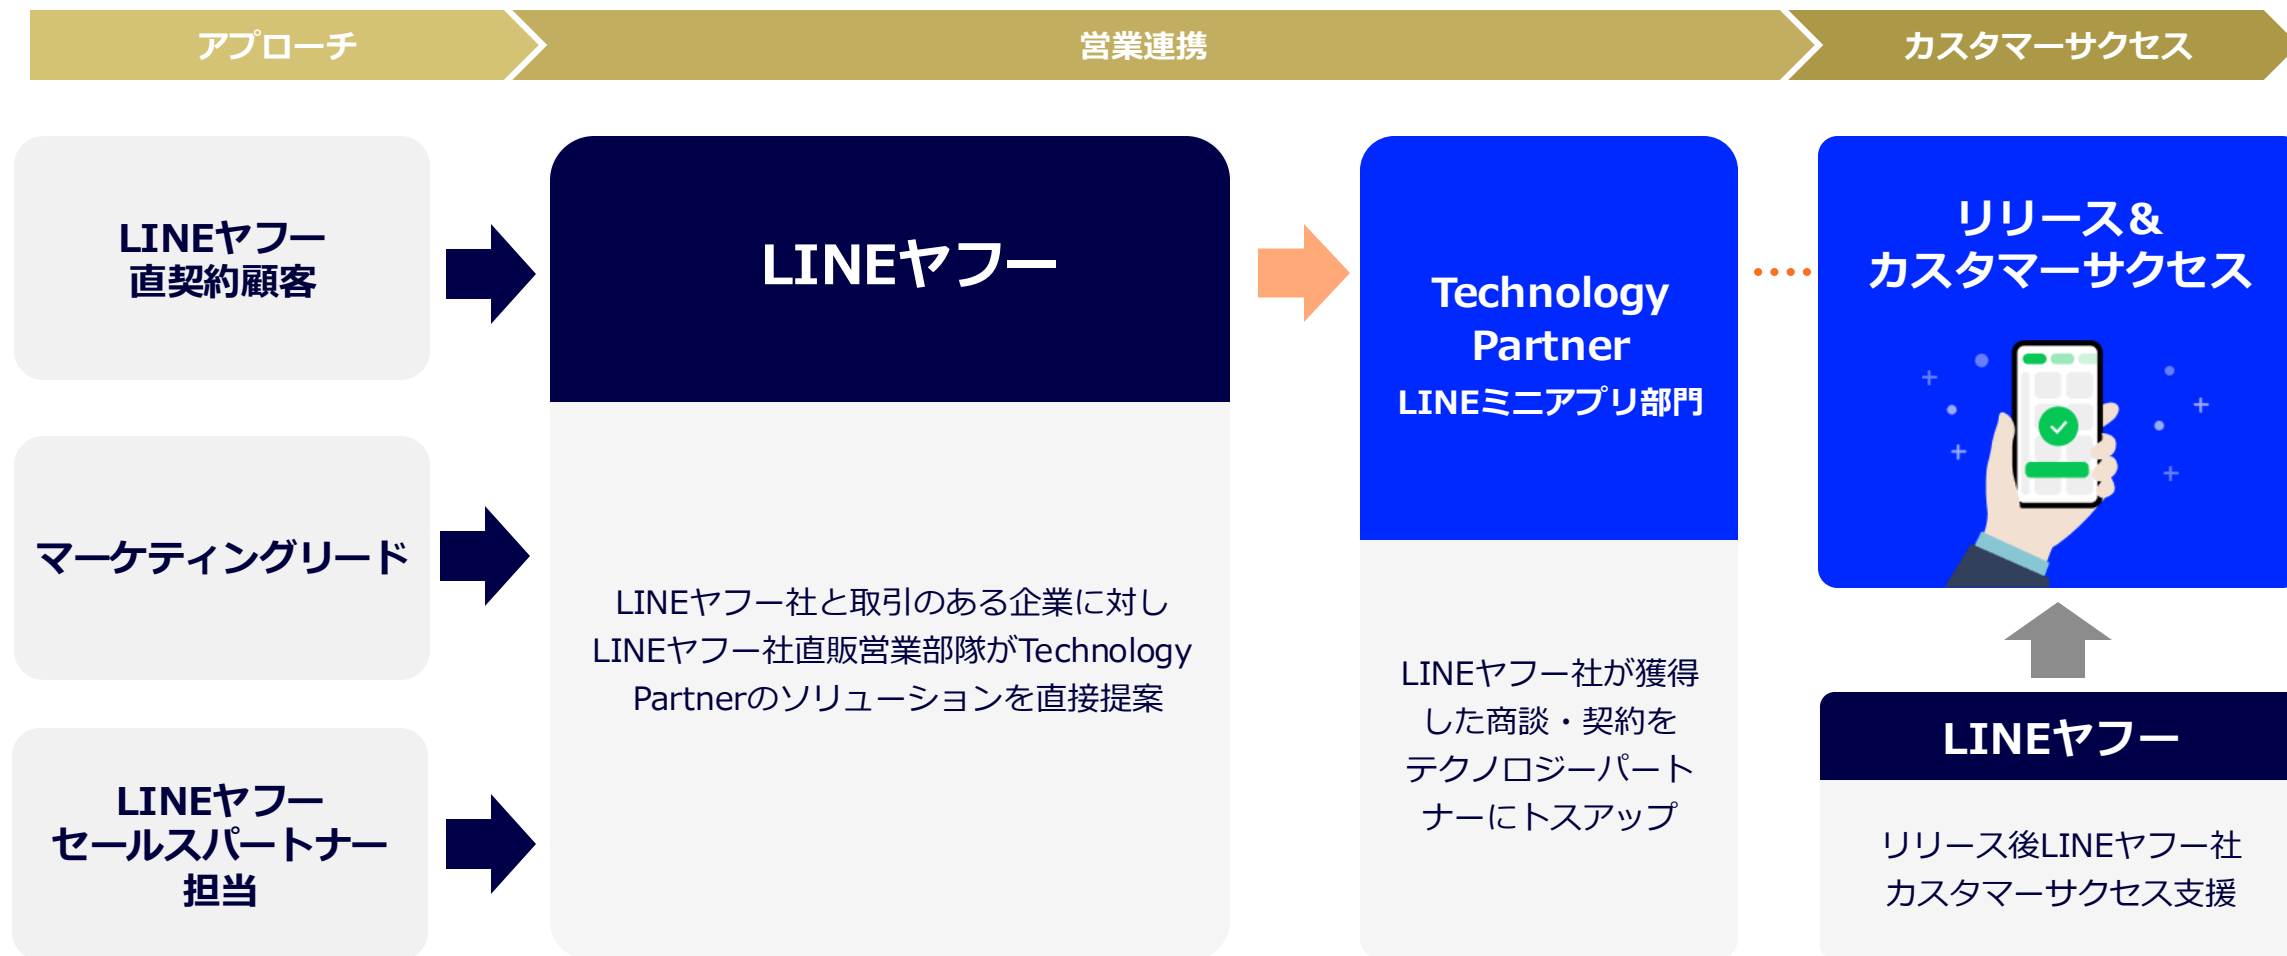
アプローチ

営業連携

カスタマーサクセス

LINEヤフー直契約顧客

マーケティングリード

LINEヤフーセールスパートナー担当

LINEヤフー

LINEヤフー社と取引のある企業に対しLINEヤフー社直販営業部隊がTechnology Partnerのソリューションを直接提案

Technology Partner
LINEミニアプリ部門

LINEヤフー社が獲得した商談・契約をテクノロジーパートナーにトスアップ

リリース&カスタマーサクセス

LINEヤフー

リリース後LINEヤフー社カスタマーサクセス支援